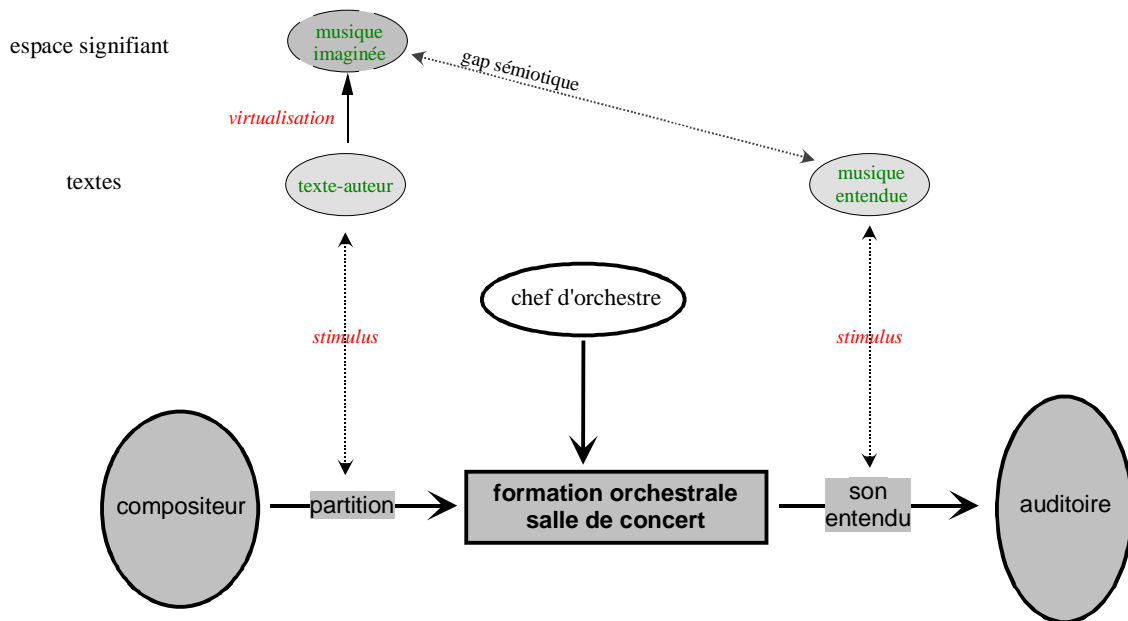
espace signifiant

musique imaginée

gap sémiotique

virtualisation

textes

texte-auteur

musique entendue

chef d'orchestre

stimulus

stimulus

compositeur

partition

formation orchestrale salle de concert

son entendu

auditoire